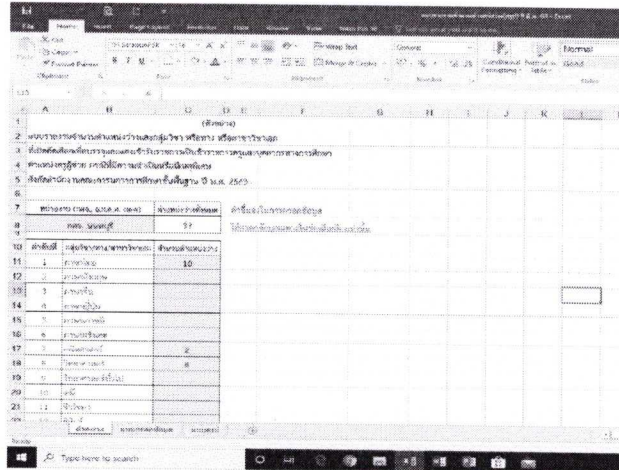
File Home Insert Page Layout Formulas Data Review View

Cut
Copy
Format Painter
Clipboard

Wrap Text
Merge & Center
General
Conditional Formatting
Format as Table
Normal

| | A | B | C | D | E | F | G | H | I | J | K |
|---|---|---|---|---|---|---|---|---|---|---|---|
| 1 | | | (ตัวอย่าง) | | | | | | | | |
| 2 | แบบรายงานจำนวนตำแหน่งว่างแยกกลุ่มวิชา หรือทาง หรือสาขาวิชาเอก | | | | | | | | | | |
| 3 | ที่เปิดสอบ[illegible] | | | | | | | | | | |
| 4 | ตำแหน่งครูผู้ช่วย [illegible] | | | | | | | | | | |
| 5 | สังกัดสำนักงานคณะกรรมการการศึกษาขั้นพื้นฐาน ปี พ.ศ. 2563 | | | | | | | | | | |
| 7 | หน่วยงาน (กศจ. และ สพท. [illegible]) | จำนวนตำแหน่งว่าง | | คำชี้แจงในการกรอกข้อมูล | | | | | | | |
| 8 | กศจ. นนทบุรี | 37 | | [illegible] | | | | | | | |
| 10 | ลำดับที่ | กลุ่มวิชาหรือทางหรือสาขาวิชาเอก | จำนวนตำแหน่งว่าง | | | | | | | | |
| 11 | 1 | ภาษาไทย | 10 | | | | | | | | |
| 12 | 2 | ภาษาอังกฤษ | | | | | | | | | |
| 13 | 3 | ภาษาจีน | | | | | | | | | |
| 14 | 4 | ภาษาญี่ปุ่น | | | | | | | | | |
| 15 | 5 | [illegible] | | | | | | | | | |
| 16 | 6 | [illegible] | | | | | | | | | |
| 17 | 7 | คณิตศาสตร์ | 2 | | | | | | | | |
| 18 | 8 | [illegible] | 8 | | | | | | | | |
| 19 | 9 | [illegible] | | | | | | | | | |
| 20 | 10 | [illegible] | | | | | | | | | |
| 21 | 11 | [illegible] | | | | | | | | | |

ตัวอย่าง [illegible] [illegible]
Ready
Type here to search